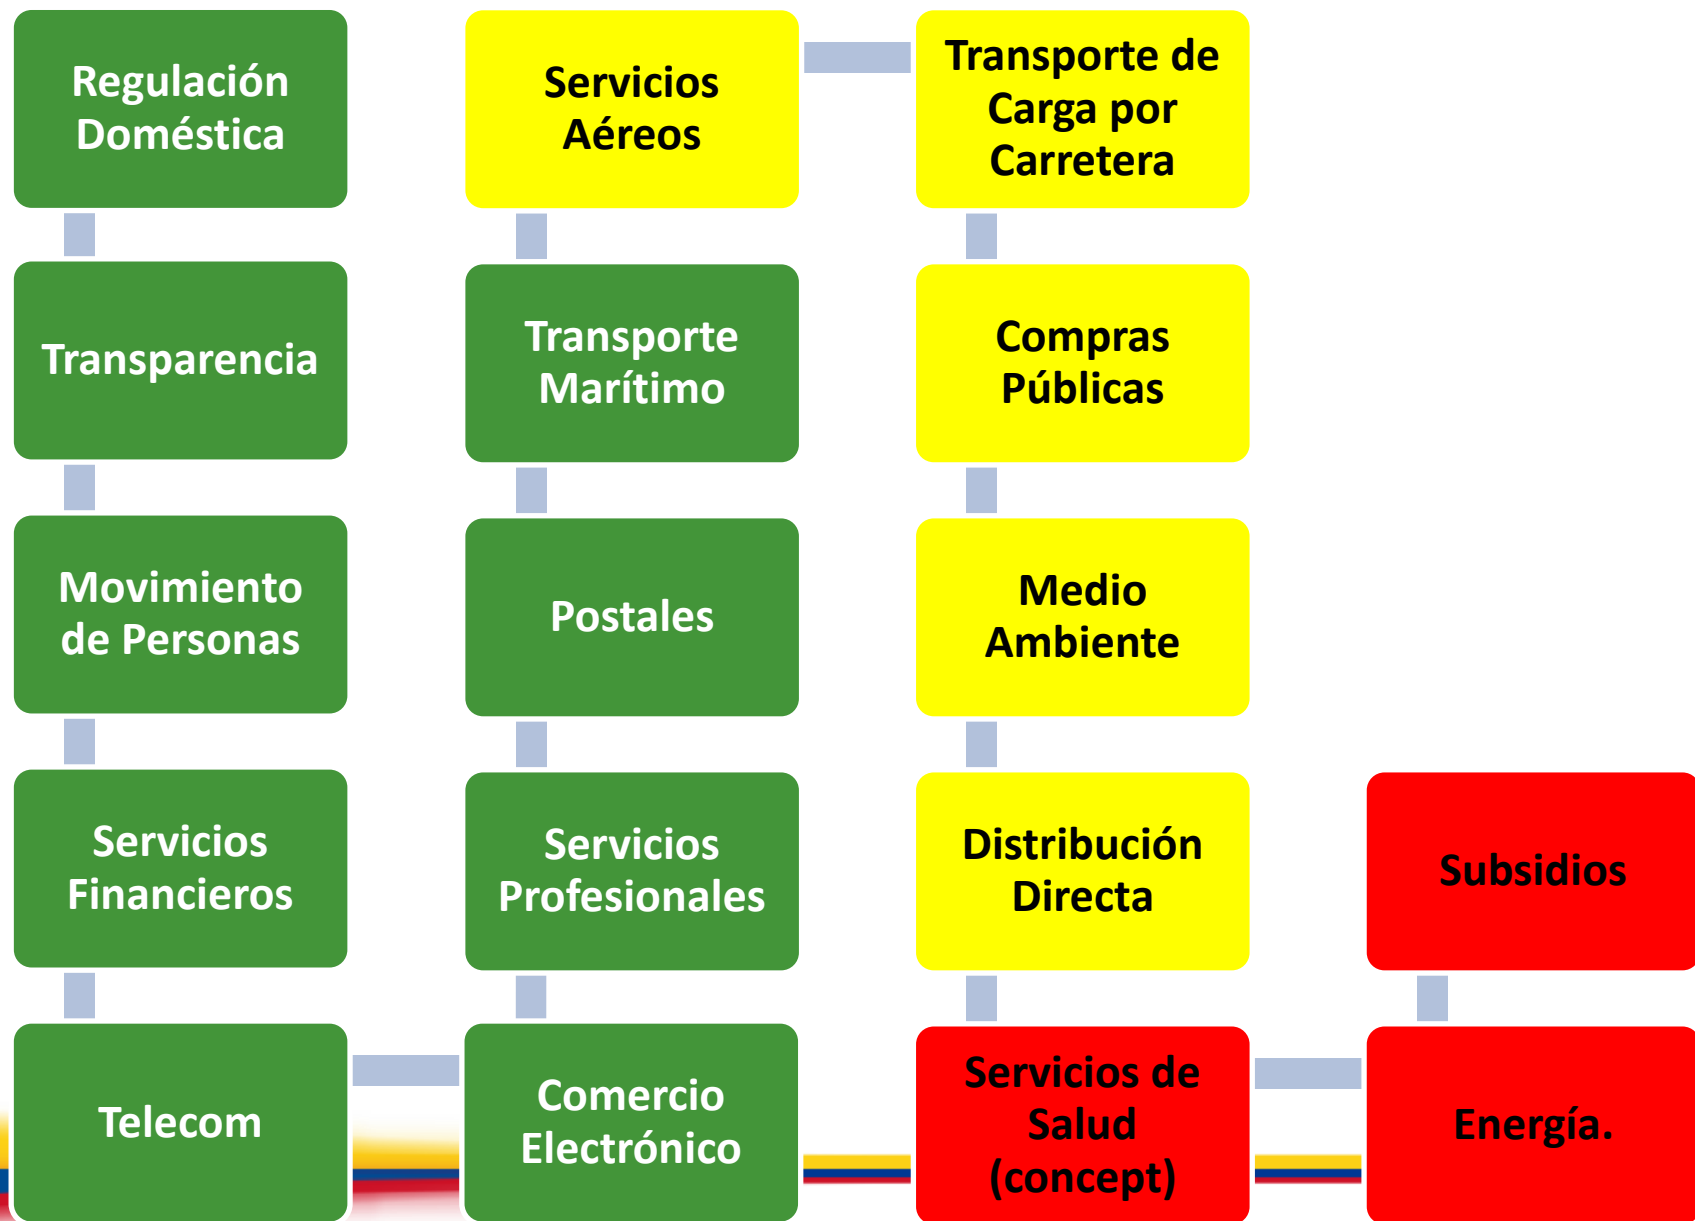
Regulación Doméstica

Transparencia

Movimiento de Personas

Servicios Financieros

Telecom

Servicios Aéreos

Transporte Marítimo

Postales

Servicios Profesionales

Comercio Electrónico

Transporte de Carga por Carretera

Compras Públicas

Medio Ambiente

Distribución Directa

Servicios de Salud (concept)

Subsidios

Energía.